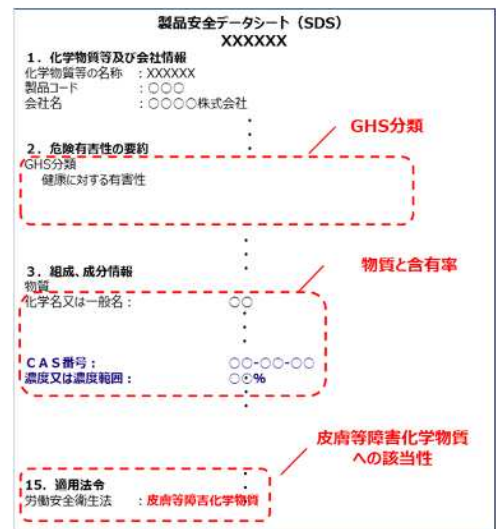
製品安全データシート（SDS）
XXXXXX

1．化学物質等及び会社情報
化学物質等の名称　：XXXXXX
製品コード　：○○○
会社名　：○○○○株式会社

GHS分類

2．危険有害性の要約
GHS分類
健康に対する有害性

物質と含有率

3．組成、成分情報
物質
化学名又は一般名：　○○

CAS番号：　○○-○○-○○
濃度又は濃度範囲：　○○%

皮膚等障害化学物質への該当性

15．適用法令
労働安全衛生法　：皮膚等障害化学物質